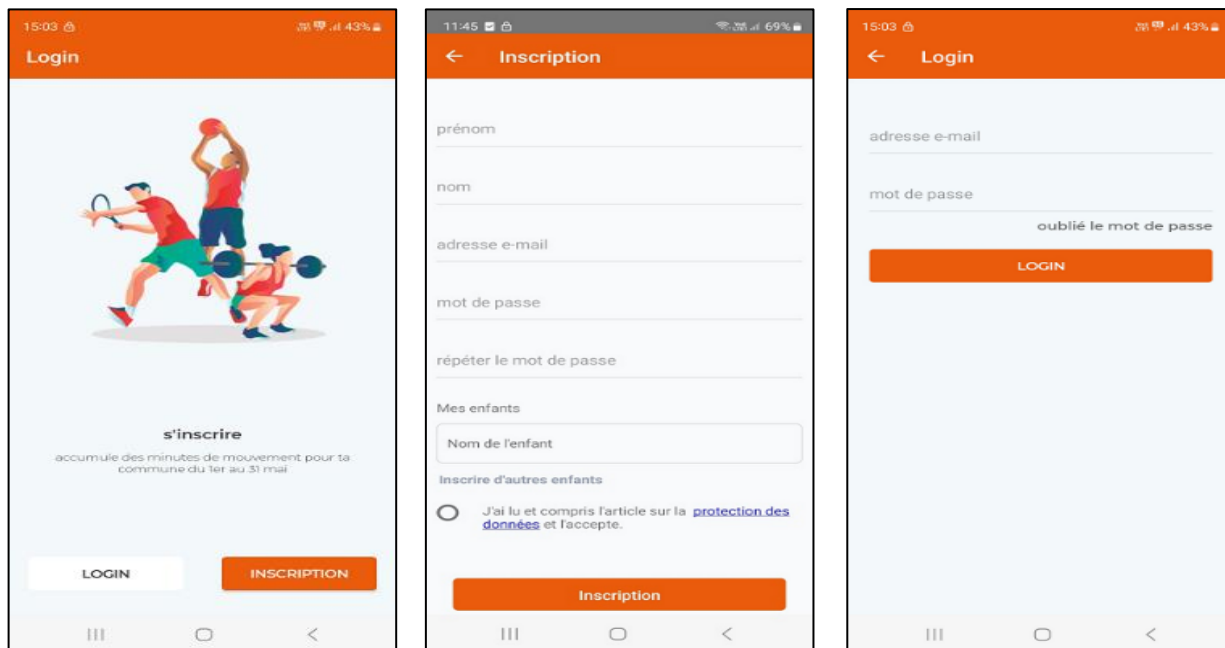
15:03 43%
Login

s'inscrire
accumule des minutes de mouvement pour ta commune du 1er au 31 mai

LOGIN
INSCRIPTION

11:45 69%
Inscription

prénom
nom
adresse e-mail
mot de passe
répéter le mot de passe
Mes enfants
Nom de l'enfant
Inscrire d'autres enfants
J'ai lu et compris l'article sur la protection des données et l'accepte.

Inscription

15:03 43%
Login

adresse e-mail
mot de passe
oublié le mot de passe
LOGIN